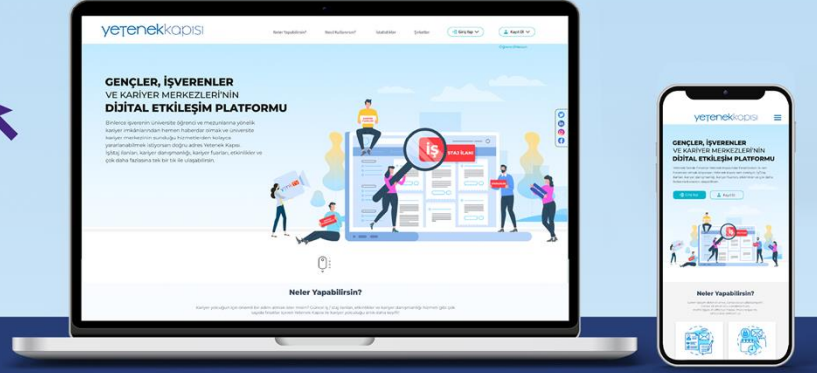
yeteneKkapısı

Neler Yapabilirsin? | Nasıl Kullanırsın? | İstatistikler | İletişim | Giriş Yap | Kayıt Ol

GENÇLER, İŞVERENLER
VE KARİYER MERKEZLERİ'NİN
DİJİTAL ETKİLEŞİM PLATFORMU

Binlerce işverenin üniversite öğrenci ve mezunlarına yönelik kariyer imkanlarından hemen haberdar olmak ve üniversite kariyer merkezinin sunduğu hizmetlerden kolayca yararlanabilmek istiyorsan doğru adres Yetenek Kapısı. İş/Staj ilanları, kariyer danışmanlığı, kariyer fuarları, etkinlikler ve çok daha fazlasına tek bir tık ile ulaşabilirsin.

İŞ
STAJ İLANI

Neler Yapabilirsin?

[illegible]

yeteneKkapısı

GENÇLER, İŞVERENLER
VE KARİYER MERKEZLERİ'NİN
DİJİTAL ETKİLEŞİM PLATFORMU

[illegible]

Giriş Yap | Kayıt Ol

Neler Yapabilirsin?

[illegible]